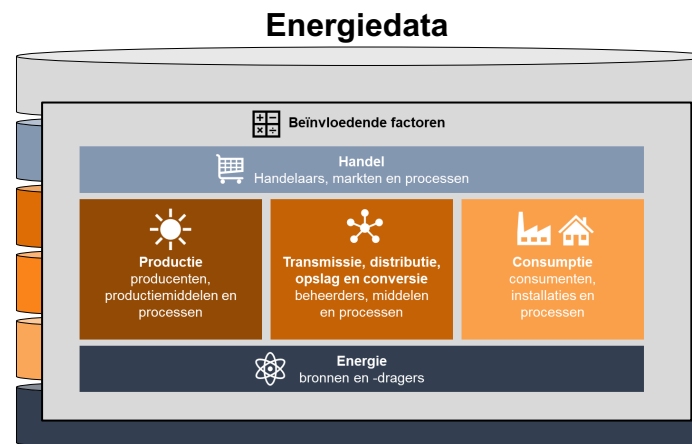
Energiedata

Beïnvloedende factoren

Handel
Handelaars, markten en processen

Productie
producenten, productiemiddelen en processen

Transmissie, distributie, opslag en conversie
beheerders, middelen en processen

Consumptie
consumenten, installaties en processen

Energie
bronnen en -dragers